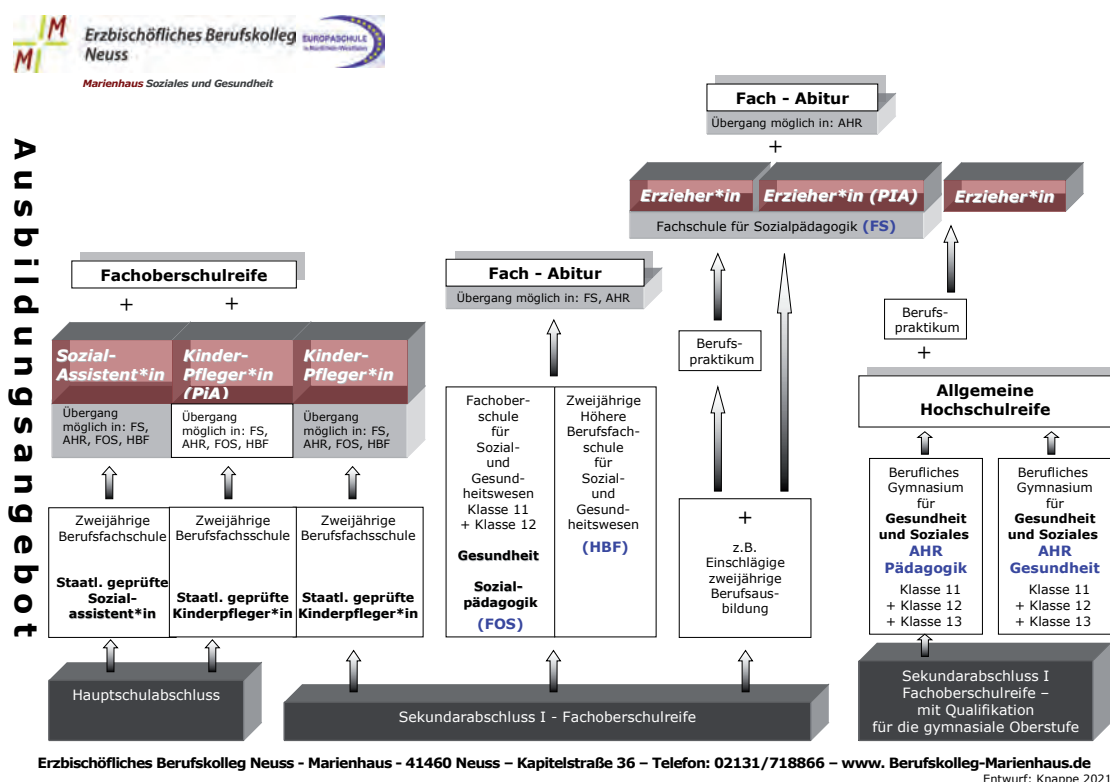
Erzbischöfliches Berufskolleg Neuss
EUROPASCHULE in Nordrhein-Westfalen
Marienhaus Soziales und Gesundheit

Ausbildungsangebot

Fach - Abitur
Übergang möglich in: AHR
+
Erzieher*in
Erzieher*in (PIA)
Erzieher*in
Fachschule für Sozialpädagogik (FS)

Fachoberschulreife
+ +
Sozial-Assistent*in
Übergang möglich in: FS, AHR, FOS, HBF
Kinder-Pfleger*in (PiA)
Übergang möglich in: FS, AHR, FOS, HBF
Kinder-Pfleger*in
Übergang möglich in: FS, AHR, FOS, HBF

Zweijährige Berufsfachschule
Staatl. geprüfte Sozialassistent*in
Zweijährige Berufsfachsschule
Staatl. geprüfter Kinderpfleger*in
Zweijährige Berufsfachsschule
Staatl. geprüfter Kinderpfleger*in

Hauptschulabschluss

Fach - Abitur
Übergang möglich in: FS, AHR

Fachoberschule für Sozial- und Gesundheitswesen Klasse 11 + Klasse 12
Gesundheit
Sozialpädagogik
(FOS)

Zweijährige Höhere Berufsfachschule für Sozial- und Gesundheitswesen
(HBF)

Berufspraktikum

+
z.B. Einschlägige zweijährige Berufsausbildung

Berufspraktikum
+
Allgemeine Hochschulreife

Berufliches Gymnasium für Gesundheit und Soziales AHR Pädagogik
Klasse 11 + Klasse 12 + Klasse 13

Berufliches Gymnasium für Gesundheit und Soziales AHR Gesundheit
Klasse 11 + Klasse 12 + Klasse 13

Sekundarabschluss I - Fachoberschulreife

Sekundarabschluss I Fachoberschulreife – mit Qualifikation für die gymnasiale Oberstufe

Erzbischöfliches Berufskolleg Neuss - Marienhaus - 41460 Neuss – Kapitelstraße 36 – Telefon: 02131/718866 – www. Berufskolleg-Marienhaus.de
Entwurf: Knappe 2021